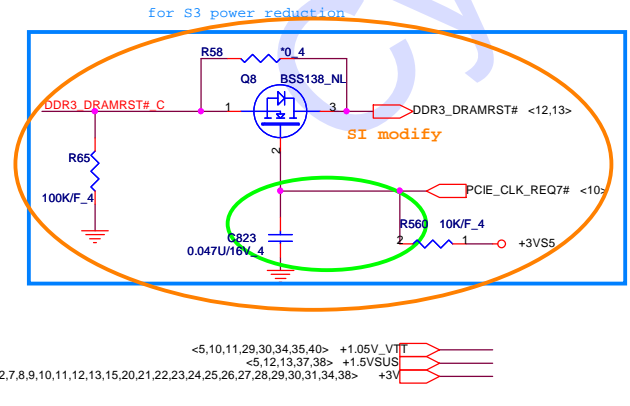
for S3 power reduction

R58 *0_4

Q8 BSS138_NL

DDR3_DRAMRST#_C

1

3

DDR3_DRAMRST# <12,13>

SI modify

2

R65

100K/F_4

PCIE_CLK_REQ7# <10>

R560 10K/F_4

C823

0.047U/16V_4

2

1

+3VS5

<5,10,11,29,30,34,35,40> +1.05V_VTT

<5,12,13,37,38> +1.5VSUS

2,7,8,9,10,11,12,13,15,20,21,22,23,24,25,26,27,28,29,30,31,34,38> +3V